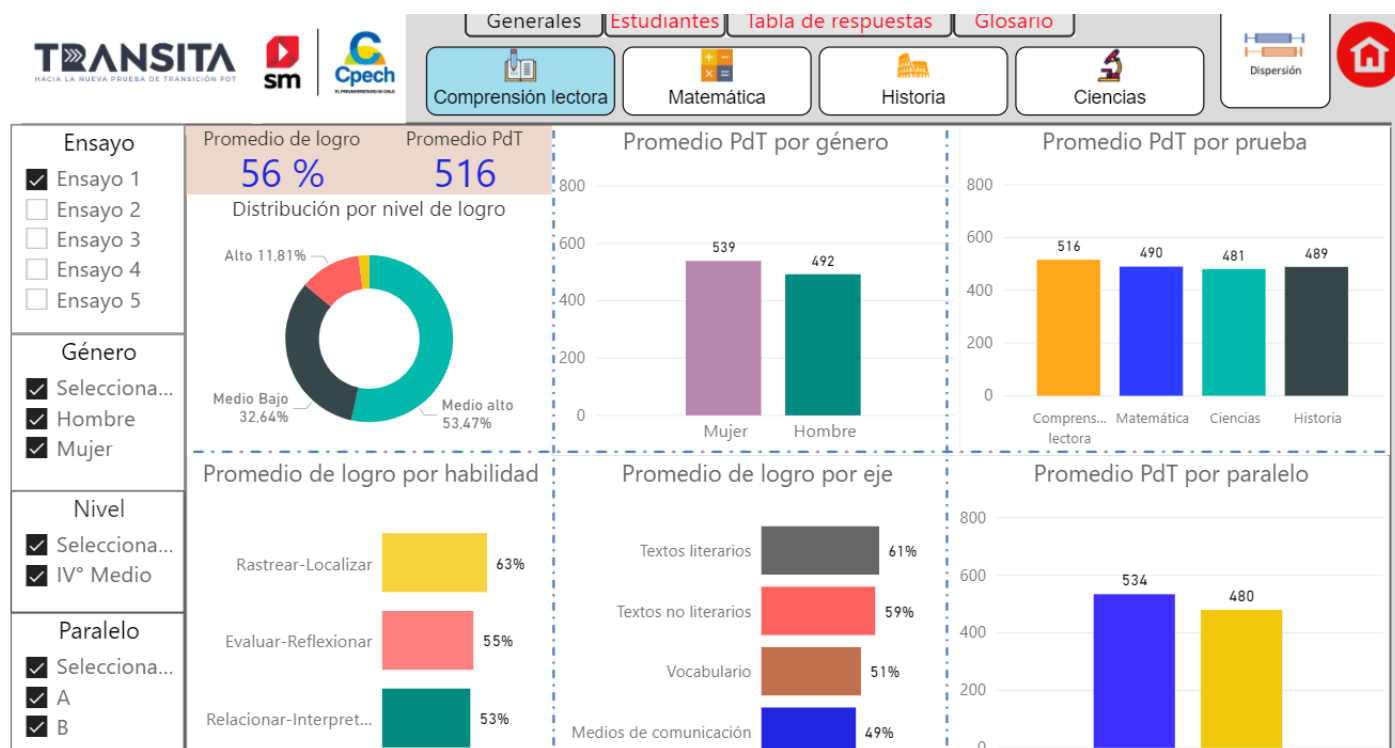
TRANSITA
HACIA LA NUEVA PRUEBA DE TRANSICIÓN PDT

sm

Cpech
EL PREUNIVERSITARIO DE CHILE

Generales | Estudiantes | Tabla de respuestas | Glosario

Comprensión lectora | Matemática | Historia | Ciencias

Dispersión

Ensayo
Ensayo 1
Ensayo 2
Ensayo 3
Ensayo 4
Ensayo 5

Género
Selecciona...
Hombre
Mujer

Nivel
Selecciona...
IV° Medio

Paralelo
Selecciona...
A
B

Promedio de logro
56 %

Promedio PdT
516

Distribución por nivel de logro
Alto 11,81%
Medio Bajo 32,64%
Medio alto 53,47%

Promedio PdT por género

| | |
|---|---|
| Mujer | 539 |
| Hombre | 492 |

800
600
400
200
0

Promedio PdT por prueba

| | |
|---|---|
| Compren... lectora | 516 |
| Matemática | 490 |
| Ciencias | 481 |
| Historia | 489 |

800
600
400
200
0

Promedio de logro por habilidad

| | |
|---|---|
| Rastrear-Localizar | 63% |
| Evaluar-Reflexionar | 55% |
| Relacionar-Interpret... | 53% |

Promedio de logro por eje

| | |
|---|---|
| Textos literarios | 61% |
| Textos no literarios | 59% |
| Vocabulario | 51% |
| Medios de comunicación | 49% |

Promedio PdT por paralelo
800
600
400
200
0
534
480